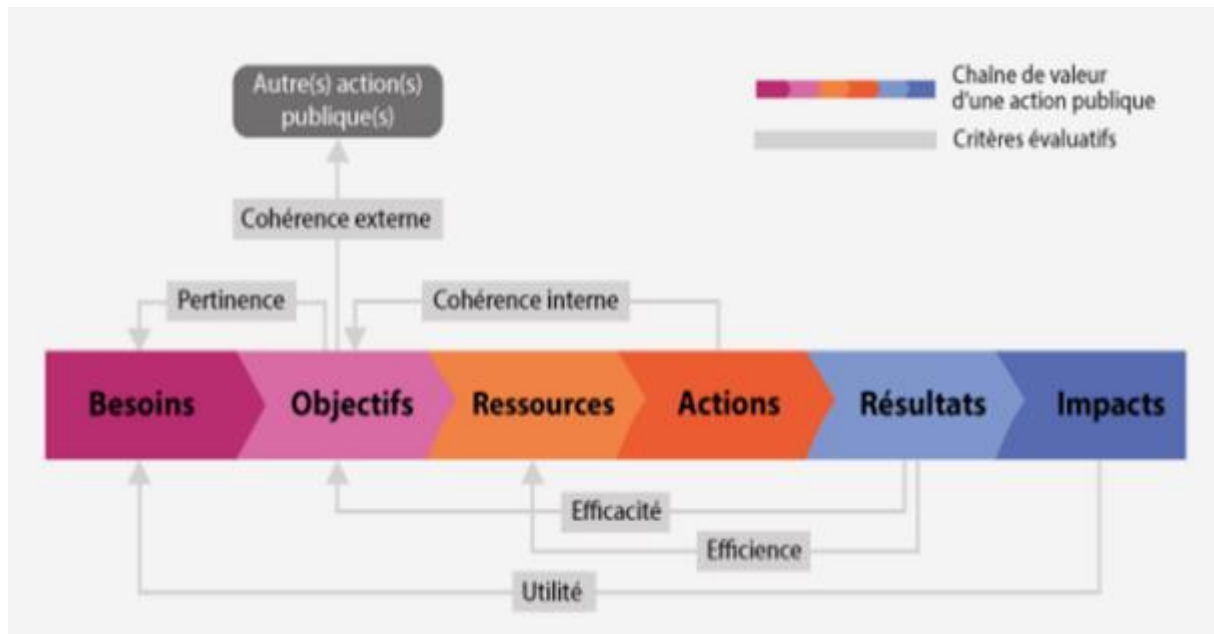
Autre(s) action(s) publique(s)

Chaîne de valeur d'une action publique

Critères évaluatifs

Cohérence externe

Pertinence

Cohérence interne

Besoins

Objectifs

Ressources

Actions

Résultats

Impacts

Efficacité

Efficience

Utilité